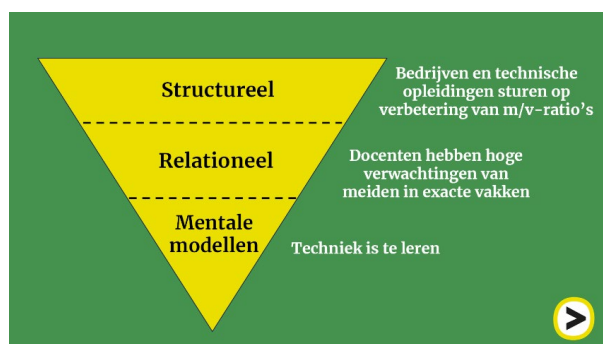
Structureel

Relationeel

Mentale modellen

Bedrijven en technische opleidingen sturen op verbetering van m/v-ratio’s

Docenten hebben hoge verwachtingen van meiden in exacte vakken

Techniek is te leren